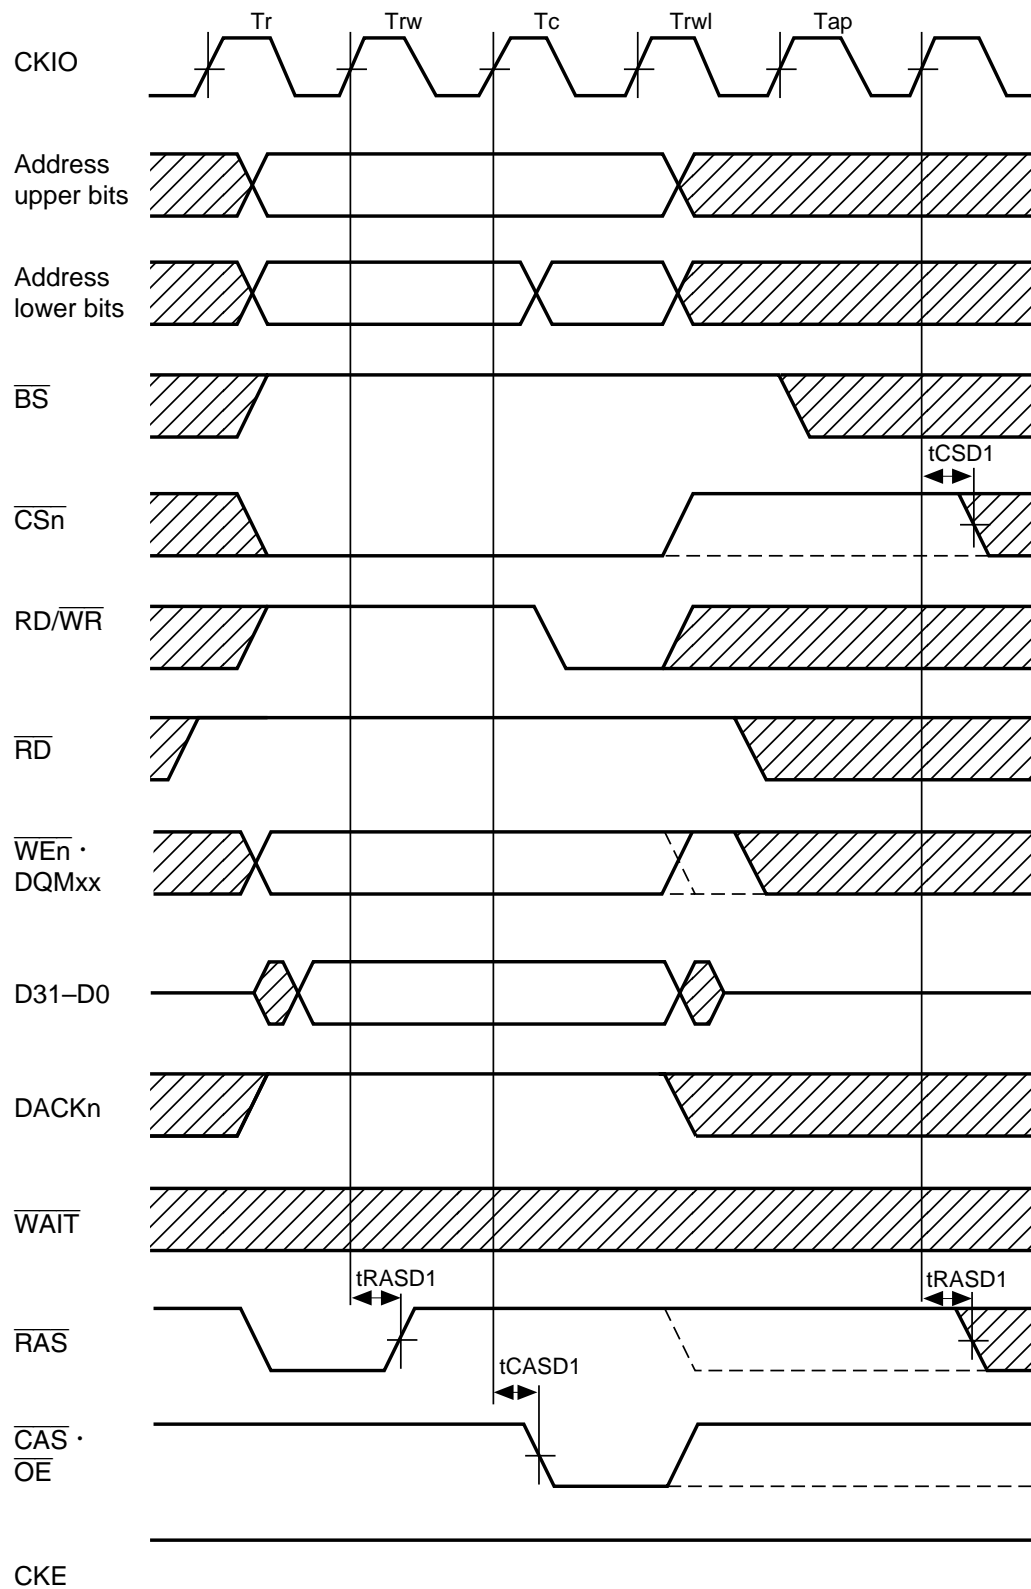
Tr Trw Tc Trwl Tap

CKIO

Address upper bits

Address lower bits

$\overline{BS}$

tCSD1

$\overline{CSn}$

RD/$\overline{WR}$

$\overline{RD}$

$\overline{WEn}$ · DQMxx

D31–D0

DACKn

$\overline{WAIT}$

tRASD1

tRASD1

$\overline{RAS}$

tCASD1

$\overline{CAS}$ · $\overline{OE}$

CKE